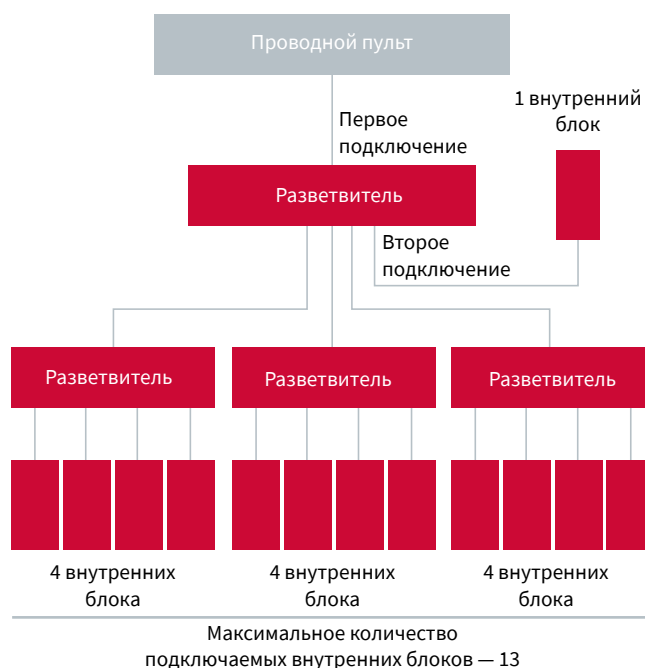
Проводной пульт

Первое подключение

1 внутренний блок

Разветвитель

Второе подключение

Разветвитель

Разветвитель

Разветвитель

4 внутренних блока

4 внутренних блока

4 внутренних блока

Максимальное количество подключаемых внутренних блоков — 13